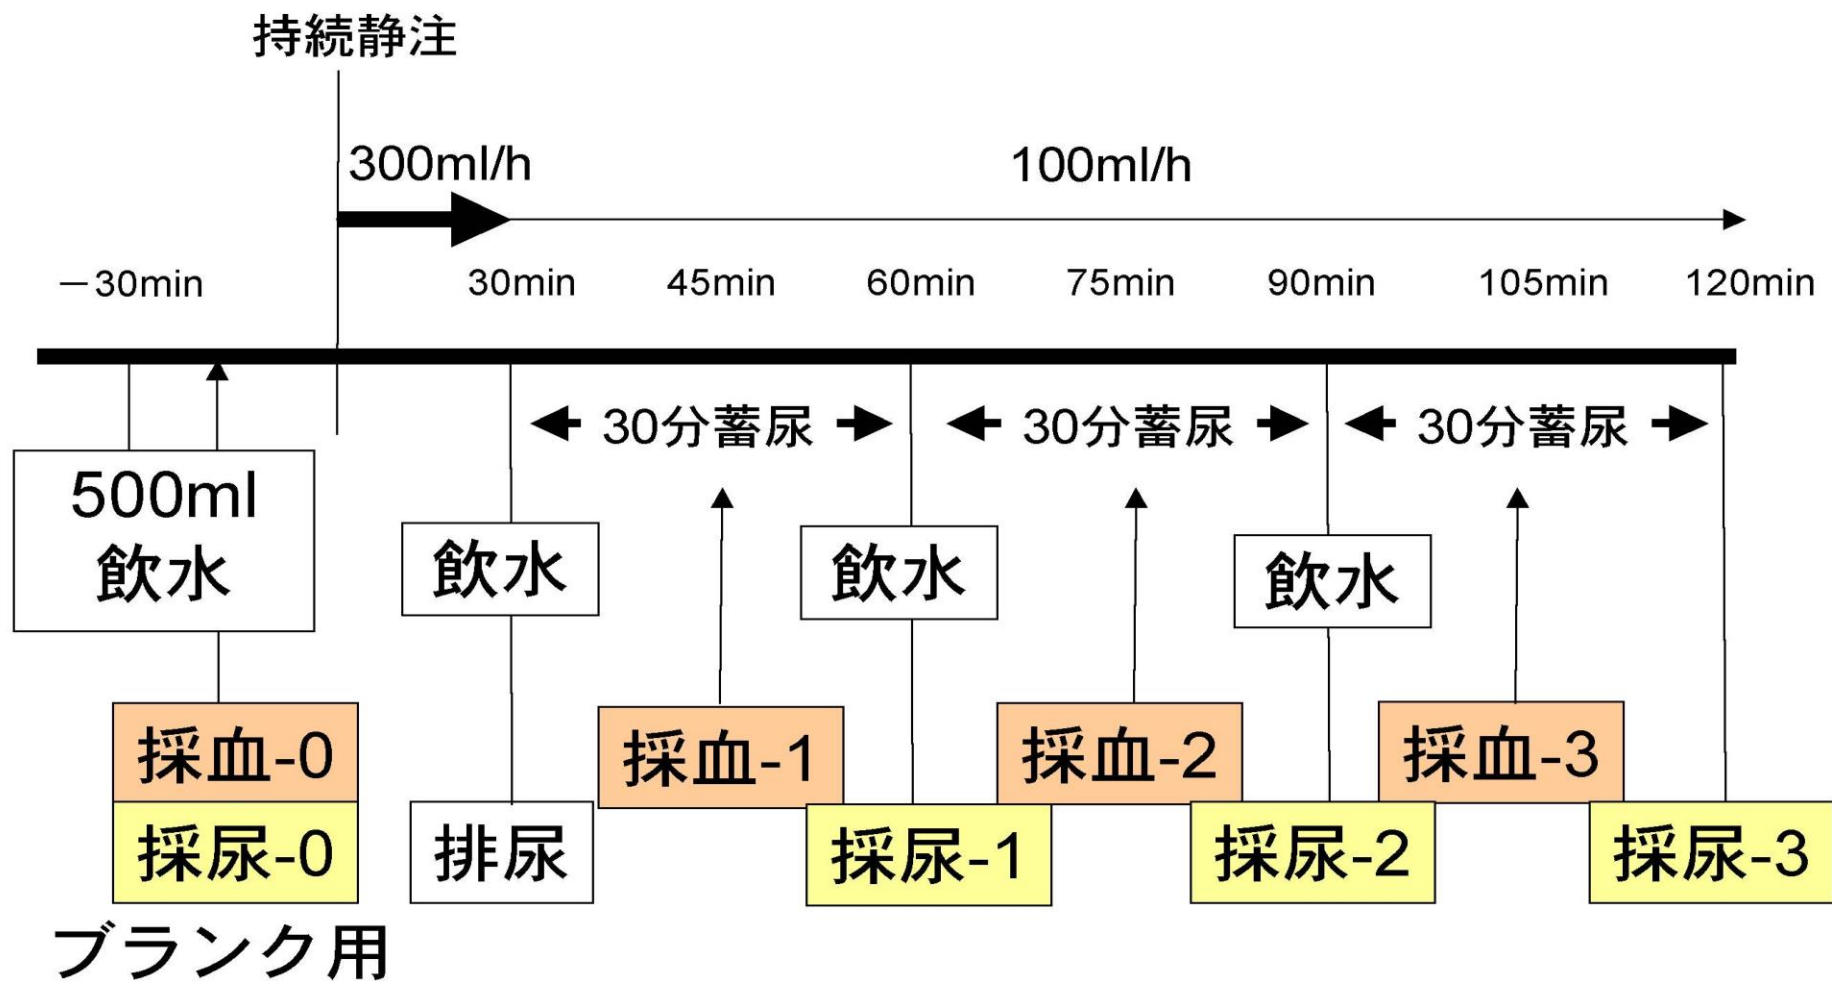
持続静注

300ml/h

100ml/h

－30min

30min

45min

60min

75min

90min

105min

120min

30分蓄尿

30分蓄尿

30分蓄尿

500ml 飲水

飲水

飲水

飲水

採血-0

採尿-0

排尿

採血-1

採尿-1

採血-2

採尿-2

採血-3

採尿-3

ブランク用